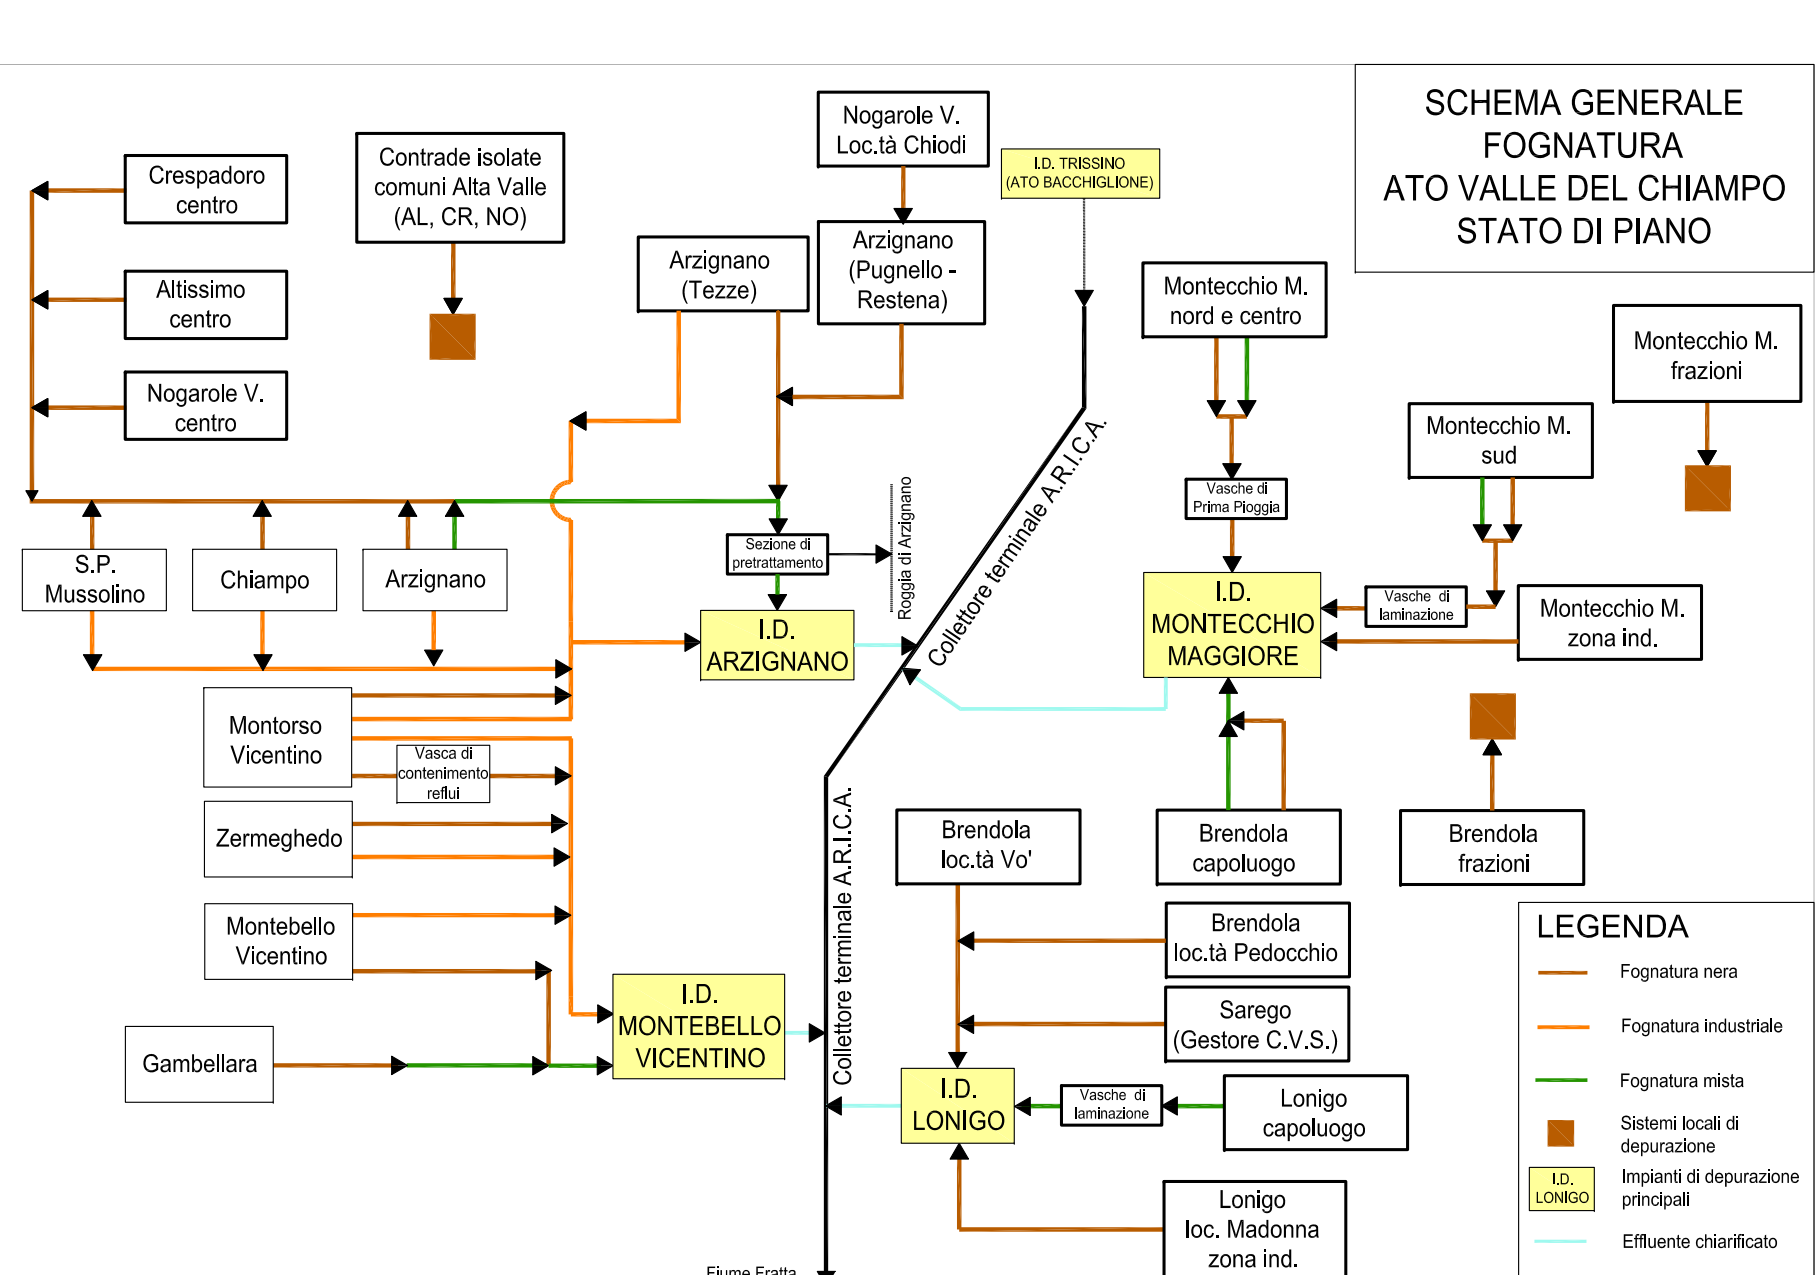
SCHEMA GENERALE FOGNATURA ATO VALLE DEL CHIAMPO STATO DI PIANO

Crespadoro centro

Altissimo centro

Nogarole V. centro

Contrade isolate comuni Alta Valle (AL, CR, NO)

Nogarole V. Loc.tà Chiodi

I.D. TRISSINO (ATO BACCHIGLIONE)

Arzignano (Tezze)

Arzignano (Pugnello - Restena)

Montecchio M. nord e centro

Montecchio M. frazioni

Montecchio M. sud

Vasche di Prima Pioggia

S.P. Mussolino

Chiampo

Arzignano

Sezione di pretrattamento

Roggia di Arzignano

Collettore terminale A.R.I.C.A.

I.D. ARZIGNANO

I.D. MONTECCHIO MAGGIORE

Vasche di laminazione

Montecchio M. zona ind.

Montorso Vicentino

Vasca di contenimento reflui

Zermeghedo

Montebello Vicentino

Gambellara

I.D. MONTEBELLO VICENTINO

Collettore terminale A.R.I.C.A.

Brendola loc.tà Vo'

Brendola capoluogo

Brendola frazioni

Brendola loc.tà Pedocchio

Sarego (Gestore C.V.S.)

I.D. LONIGO

Vasche di laminazione

Lonigo capoluogo

Lonigo loc. Madonna zona ind.

Fiume Fratta

LEGENDA
Fognatura nera
Fognatura industriale
Fognatura mista
Sistemi locali di depurazione
I.D. LONIGO
Impianti di depurazione principali
Effluente chiarificato